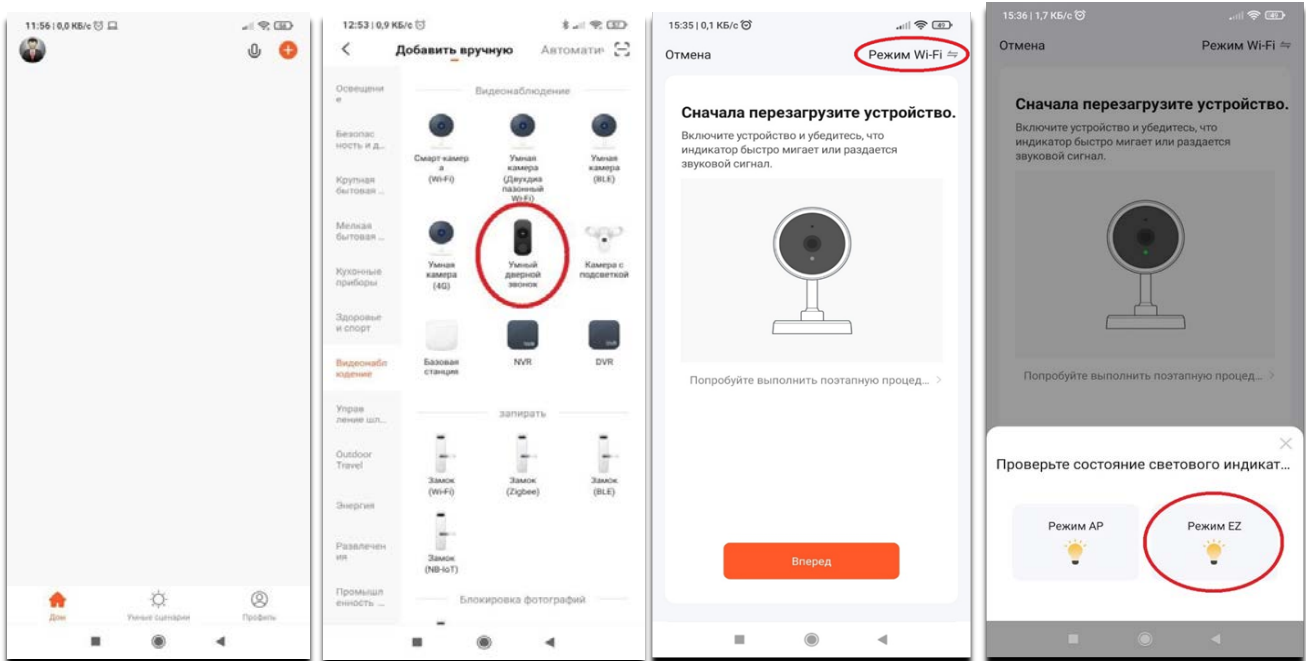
11:56 | 0,0 КБ/с

Дом
Умные сценарии
Профиль

12:53 | 0,9 КБ/с

Добавить вручную
Автомати

Освещение
Безопасность и д...
Крупная бытовая ...
Мелкая бытовая ...
Кухонные приборы
Здоровье и спорт
Видеонаблюдение
Управление шл...
Outdoor Travel
Энергия
Развлечения
Промышленность ...

Видеонаблюдение

Смарт-камера (Wi-Fi)
Умная камера (Двухдиапазонный Wi-Fi)
Умная камера (BLE)
Умная камера (4G)
Умный дверной звонок
Камера с подсветкой
Базовая станция
NVR
DVR

запирать

Замок (Wi-Fi)
Замок (Zigbee)
Замок (BLE)
Замок (NB-IoT)

Блокировка фотографий

15:35 | 0,1 КБ/с

Отмена
Режим Wi-Fi

Сначала перезагрузите устройство.
Включите устройство и убедитесь, что индикатор быстро мигает или раздается звуковой сигнал.

Попробуйте выполнить поэтапную процед... >

Вперед

15:36 | 1,7 КБ/с

Отмена
Режим Wi-Fi

Сначала перезагрузите устройство.
Включите устройство и убедитесь, что индикатор быстро мигает или раздается звуковой сигнал.

Попробуйте выполнить поэтапную процед... >

Проверьте состояние светового индикат...

Режим AP
Режим EZ